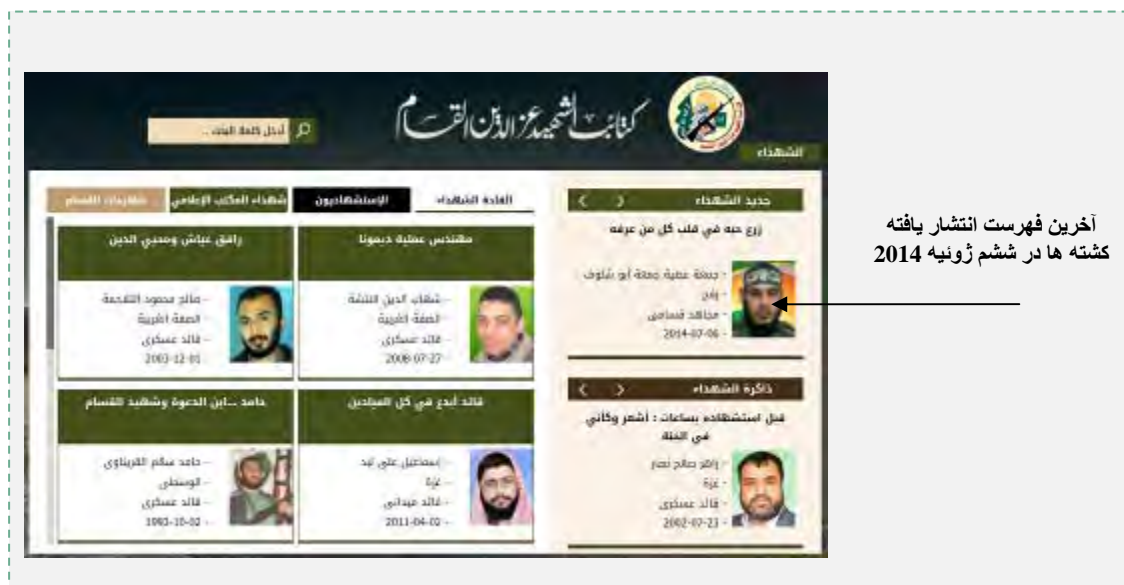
كتائب الشهيد عز الدين القسام

أدخل كلمة البحث ...

الشهداء

جديد الشهداء

زرع حبه في قلب كل من عرفه

- جمعة عطية جمعة أبو شلوف
- رفح
- مجاهد قسامي
- 2014-07-06

ذاكرة الشهداء

قبل استشهاده بساعات : أشعر وكأني في الجنة

- زافر صالح نصر
- غزة
- قائد عسكري
- 2002-07-23

القادة الشهداء | الإستشهاديون | شهداء المكتب الإعلامي | شهيدات القسام

مهندس عملية ديمونا

- شهاب الدين النتشة
- الضفة الغربية
- قائد عسكري
- 2008-07-27

رافق عياش ومحيي الدين

- مالح محمود التلاحمة
- الضفة الغربية
- قائد عسكري
- 2003-12-01

قائد أبدع في كل الميادين

- إسماعيل علي لبد
- غزة
- قائد ميداني
- 2011-04-02

حامد ...ابن الدعوة وشهيد القسام

- حامد سالم القريناوي
- الوسطى
- قائد عسكري
- 1993-10-02

آخرين فهرست انتشار يافته گشته ها در ششم ژوئيه 2014